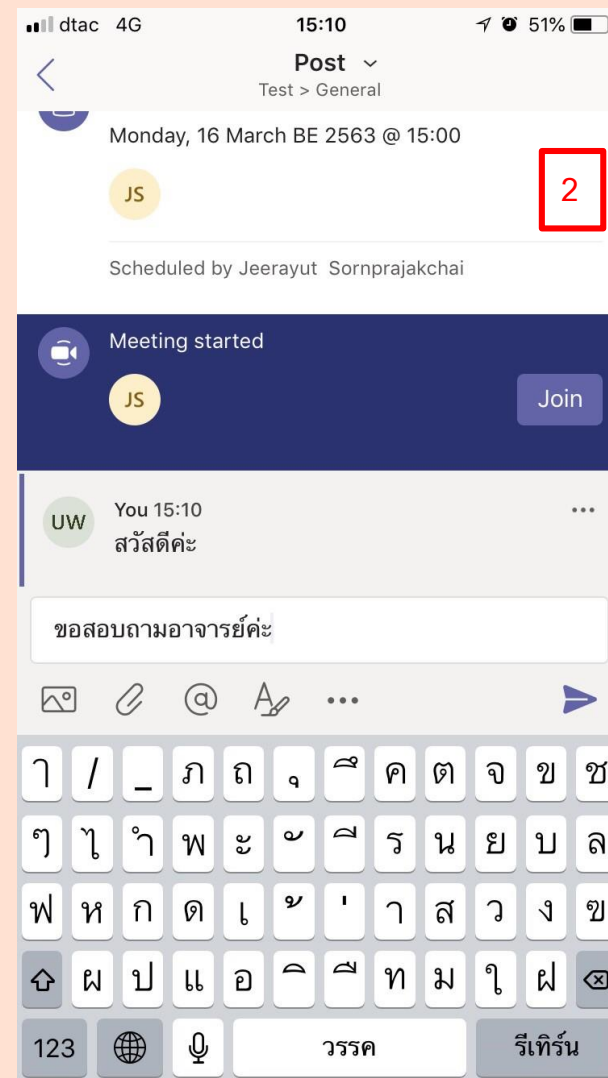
dtac 4G 15:10 51%

Post
Test > General

Monday, 16 March BE 2563 @ 15:00

JS

2

Scheduled by Jeerayut Sornprajakchai

Meeting started

JS

Join

UW You 15:10
สวัสดีค่ะ

...

ขอสอบถามอาจารย์ค่ะ

...

ๅ / _ ภ ถ ุ ึ ค ต จ ข ช
ๆ ไ ำ พ ะ ั ี ร น ย บ ล
ฟ ห ก ด เ ้ ่ า ส ว ง ฃ
ผ ป แ อ ิ ื ท ม ใ ฝ

123 วรรค รีเทิร์น